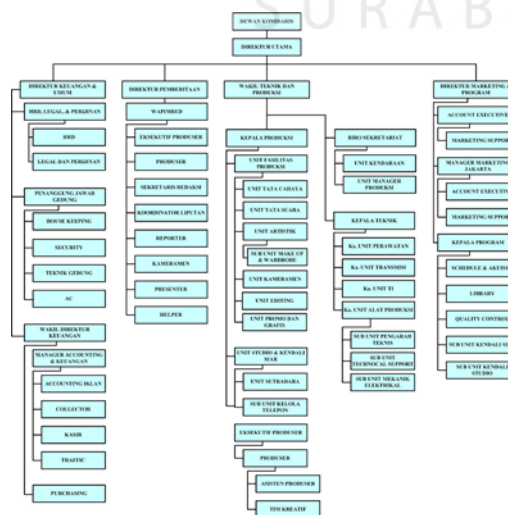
S U R A B

DEWAN KOMISARIS

DIREKTUR UTAMA

DIREKTUR KEUANGAN & UMUM

HRD, LEGAL, & PERIJINAN

HRD

LEGAL DAN PERIJINAN

PENANGGUNG JAWAB GEDUNG

HOUSE KEEPING

SECURITY

TEKNIK GEDUNG

AC

WAKIL DIREKTUR KEUANGAN

MANAGER ACCOUNTING & KEUANGAN

ACCOUNTING IKLAN

COLLECTOR

KASIR

TRAFFIC

PURCHASING

DIREKTUR PEMBERITAAN

WAPEMRED

EKSEKUTIF PRODUSER

PRODUSER

SEKRETARIS REDAKSI

KOORDINATOR LIPUTAN

REPORTER

KAMERAMEN

PRESENTER

HELPER

WAKIL TEKNIK DAN PRODUKSI

KEPALA PRODUKSI

UNIT FASILITAS PRODUKSI

UNIT TATA CAHAYA

UNIT TATA SUARA

UNIT ARTISTIK

SUB UNIT MAKE UP & WARDROBE

UNIT KAMERAMEN

UNIT EDITING

UNIT PROMO DAN GRAFIS

UNIT STUDIO & KENDALI MAR

UNIT SUTRADARA

SUB UNIT KELOLA TELEPON

EKSEKUTIF PRODUSER

PRODUSER

ASISTEN PRODUSER

TIM KREATIF

BIRO SEKRETARIAT

UNIT KENDARAAN

UNIT MANAGER PRODUKSI

KEPALA TEKNIK

Ka. UNIT PERAWATAN

Ka. UNIT TRANSMISI

Ka. UNIT TI

Ka. UNIT ALAT PRODUKSI

SUB UNIT PENGARAH TEKNIS

SUB UNIT TECHNICAL SUPPORT

SUB UNIT MEKANIK ELEKTRIKAL

DIREKTUR MARKETING & PROGRAM

ACCOUNT EXECUTIVE

MARKETING SUPPOR

MANAGER MARKETING JAKARTA

ACCOUNT EXECUTIV

MARKETING SUPPOR

KEPALA PROGRAM

SCHEDULE & AKUISI

LIBRARY

QUALITY CONTROL

SUB UNIT KENDALI S

SUB UNIT KENDALI STUDIO